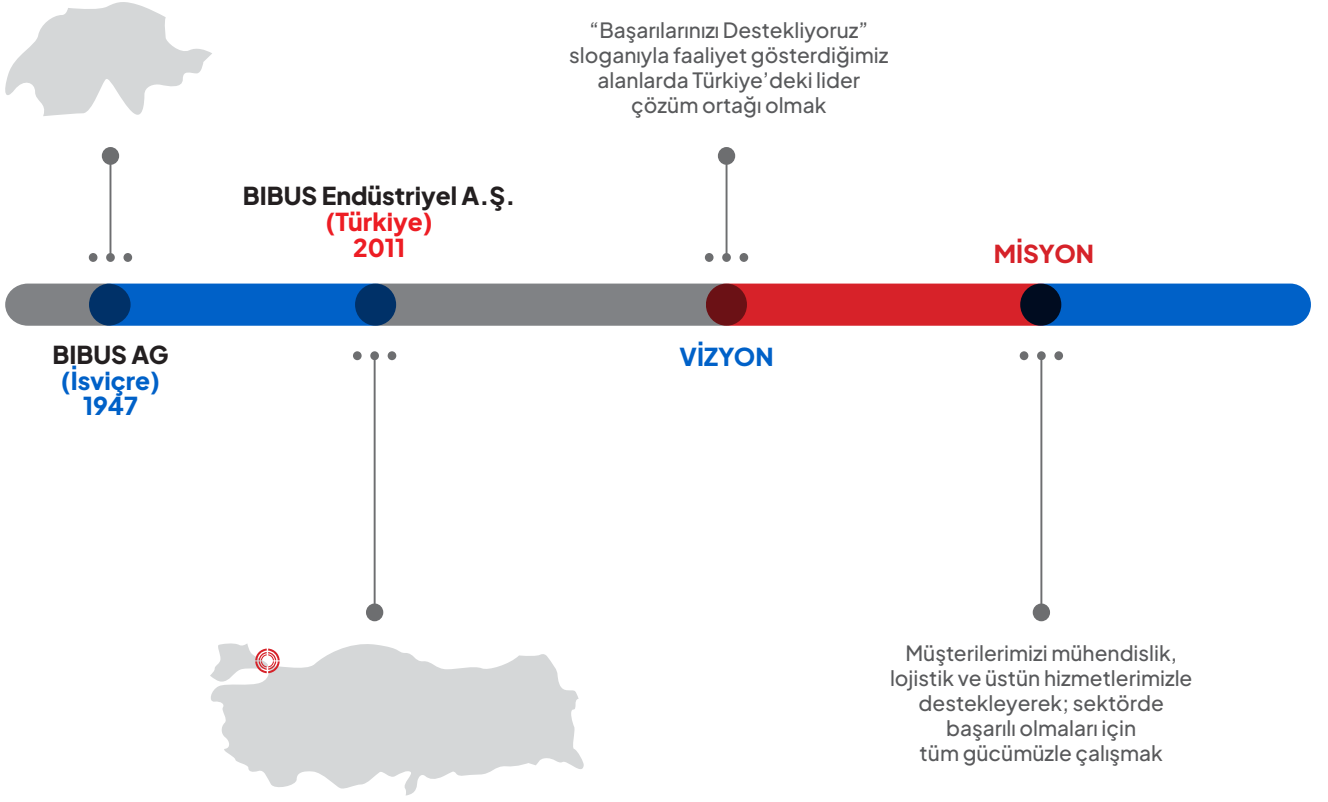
“Başarılarınızı Destekliyoruz” sloganıyla faaliyet gösterdiğimiz alanlarda Türkiye’deki lider çözüm ortağı olmak

BIBUS Endüstriyel A.Ş.
(Türkiye)
2011

MİSYON

BIBUS AG
(İsviçre)
1947

VİZYON

Müşterilerimizi mühendislik, lojistik ve üstün hizmetlerimizle destekleyerek; sektörde başarılı olmaları için tüm gücümüzle çalışmak